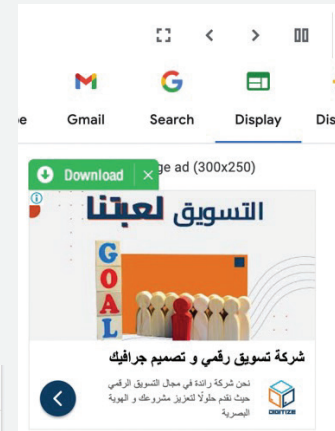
e Gmail Search Display Dis

Download ×
ge ad (300x250)

التسويق لعبتنا

GOAL

شركة تسويق رقمي و تصميم جرافيك

نحن شركة رائدة في مجال التسويق الرقمي حيث نقدم حلولًا لتعزيز مشروعك و الهوية البصرية

DIGITIZE